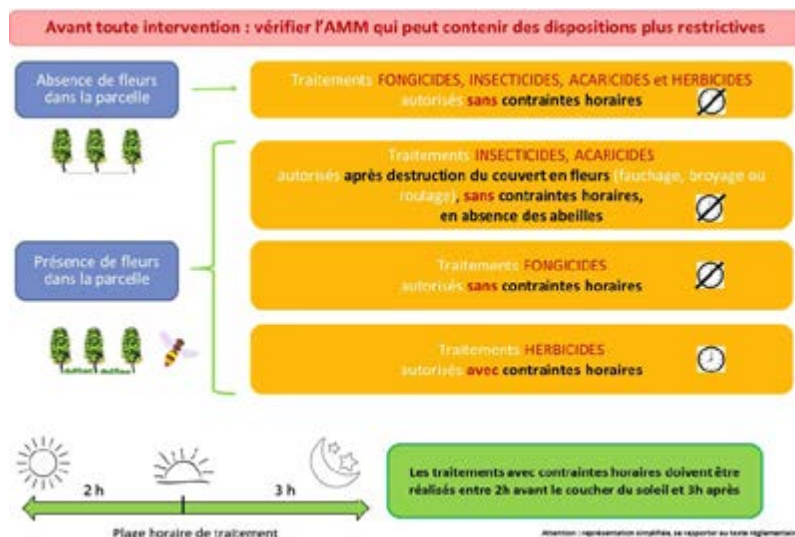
Avant toute intervention : vérifier l'AMM qui peut contenir des dispositions plus restrictives

Absence de fleurs dans la parcelle

Traitements FONGICIDES, INSECTICIDES, ACARICIDES et HERBICIDES autorisés sans contraintes horaires

Présence de fleurs dans la parcelle

Traitements INSECTICIDES, ACARICIDES autorisés après destruction du couvert en fleurs (fauchage, broyage ou roulage), sans contraintes horaires, en absence des abeilles

Traitements FONGICIDES autorisés sans contraintes horaires

Traitements HERBICIDES autorisés avec contraintes horaires

2 h

3 h

Plage horaire de traitement

Les traitements avec contraintes horaires doivent être réalisés entre 2h avant le coucher du soleil et 3h après

Attention : représentation simplifiée, se rapporter au texte réglementaire